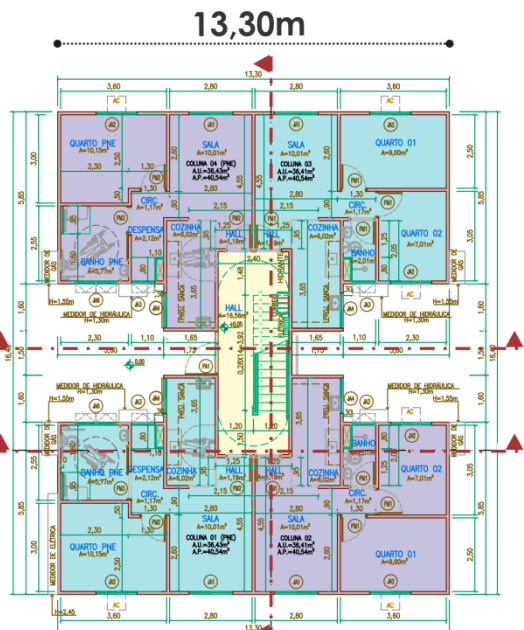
13,30m

13,30
3,60 2,80 2,80 3,60
AC AC
QUARTO PNE
A=10,15m²
SALA
A=10,01m²
COLUNA 04 (PNE)
A.U.=36,43m²
A.P.=40,54m²
SALA
A=10,01m²
COLUNA 03
A.U.=36,41m²
A.P.=40,54m²
QUARTO 01
A=9,00m²
CIRC.
A=1,17m²
CIRC.
A=1,17m²
DESPENSA
A=2,13m²
COZINHA
A=6,02m²
HALL
A=1,19m²
HALL
A=1,19m²
COZINHA
A=6,02m²
QUARTO 02
A=7,01m²
BANHO PNE
A=5,77m²
BANHO
A=2,01m²
HALL
A=18,56m²
MEDIDOR DE HIDRÁULICA
H=1,30m
MEDIDOR DE HIDRÁULICA
H=1,30m
H=1,55m
H=1,55m
MEDIDOR DE GÁS
MEDIDOR DE GÁS
2,30 1,10 1,65 1,65 1,10 2,30
16,40
3,00 5,85 2,55 2,50 5,85 3,05 1,60
MEDIDOR DE HIDRÁULICA
H=1,30m
MEDIDOR DE HIDRÁULICA
H=1,30m
H=1,55m
H=1,55m
BANHO PNE
A=5,77m²
DESPENSA
A=2,13m²
COZINHA
A=6,02m²
HALL
A=1,19m²
HALL
A=1,19m²
COZINHA
A=6,02m²
BANHO
A=2,01m²
QUARTO 02
A=7,01m²
CIRC.
A=1,17m²
CIRC.
A=1,17m²
SALA
A=10,01m²
COLUNA 01 (PNE)
A.U.=36,43m²
A.P.=40,54m²
SALA
A=10,01m²
COLUNA 02
A.U.=36,41m²
A.P.=40,54m²
QUARTO PNE
A=10,15m²
QUARTO 01
A=9,00m²
MEDIDOR DE ELÉTRICA
H=2,45
3,60 2,80 2,80 3,60
13,30